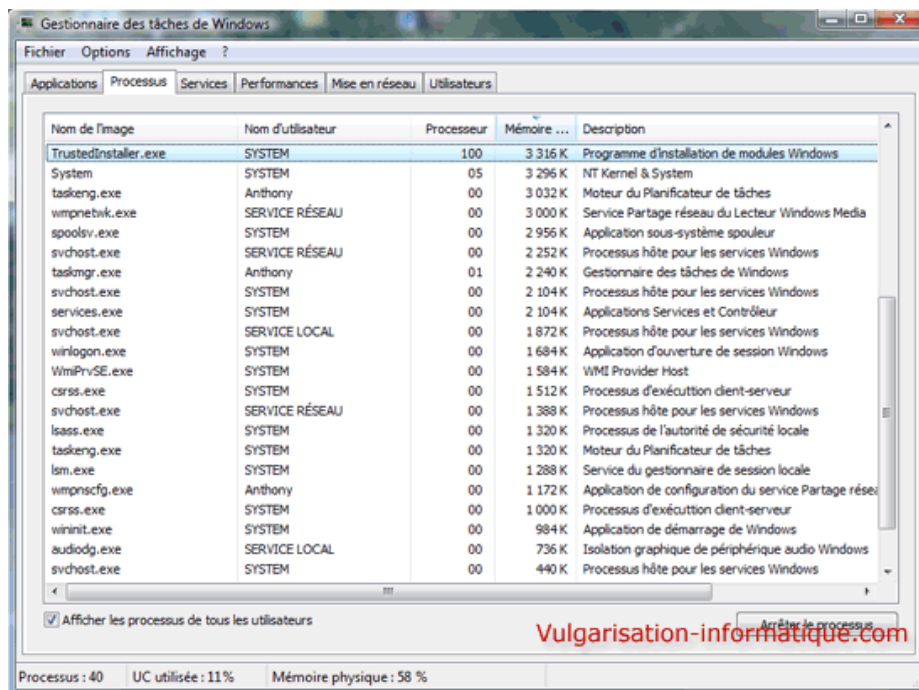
Gestionnaire des tâches de Windows

Fichier Options Affichage ?

Applications | Processus | Services | Performances | Mise en réseau | Utilisateurs

| Nom de l'image | Nom d'utilisateur | Processeur | Mémoire ... | Description |
|---|---|---|---|---|
| TrustedInstaller.exe | SYSTEM | 100 | 3 316 K | Programme d'installation de modules Windows |
| System | SYSTEM | 05 | 3 296 K | NT Kernel & System |
| taskeng.exe | Anthony | 00 | 3 032 K | Moteur du Planificateur de tâches |
| wmpnetwk.exe | SERVICE RÉSEAU | 00 | 3 000 K | Service Partage réseau du Lecteur Windows Media |
| spoolsv.exe | SYSTEM | 00 | 2 956 K | Application sous-système spouleur |
| svchost.exe | SERVICE RÉSEAU | 00 | 2 252 K | Processus hôte pour les services Windows |
| taskmgr.exe | Anthony | 01 | 2 240 K | Gestionnaire des tâches de Windows |
| svchost.exe | SYSTEM | 00 | 2 104 K | Processus hôte pour les services Windows |
| services.exe | SYSTEM | 00 | 2 104 K | Applications Services et Contrôleur |
| svchost.exe | SERVICE LOCAL | 00 | 1 872 K | Processus hôte pour les services Windows |
| winlogon.exe | SYSTEM | 00 | 1 684 K | Application d'ouverture de session Windows |
| WmiPrvSE.exe | SYSTEM | 00 | 1 584 K | WMI Provider Host |
| csrss.exe | SYSTEM | 00 | 1 512 K | Processus d'exécution client-serveur |
| svchost.exe | SERVICE RÉSEAU | 00 | 1 388 K | Processus hôte pour les services Windows |
| lsass.exe | SYSTEM | 00 | 1 320 K | Processus de l'autorité de sécurité locale |
| taskeng.exe | SYSTEM | 00 | 1 320 K | Moteur du Planificateur de tâches |
| lsm.exe | SYSTEM | 00 | 1 288 K | Service du gestionnaire de session locale |
| wmpnscfg.exe | Anthony | 00 | 1 172 K | Application de configuration du service Partage résea |
| csrss.exe | SYSTEM | 00 | 1 000 K | Processus d'exécution client-serveur |
| wininit.exe | SYSTEM | 00 | 984 K | Application de démarrage de Windows |
| audiodg.exe | SERVICE LOCAL | 00 | 736 K | Isolation graphique de périphérique audio Windows |
| svchost.exe | SYSTEM | 00 | 440 K | Processus hôte pour les services Windows |

Afficher les processus de tous les utilisateurs

Arrêter le processus

Vulgarisation-informatique.com

Processus : 40 | UC utilisée : 11% | Mémoire physique : 58 %